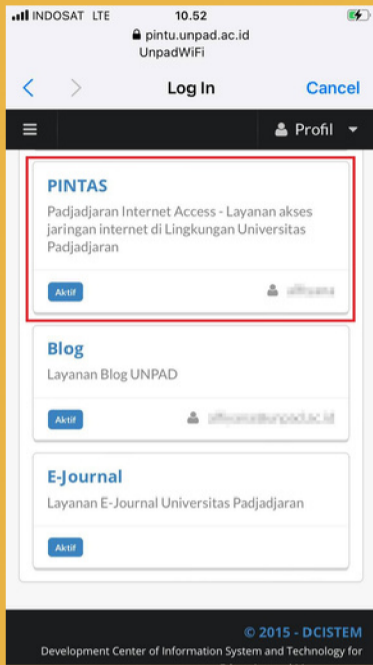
INDOSAT LTE 10.52
pintu.unpad.ac.id
UnpadWiFi

Log In Cancel

Profil

PINTAS
Padjadjaran Internet Access - Layanan akses jaringan internet di Lingkungan Universitas Padjadjaran
Aktif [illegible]

Blog
Layanan Blog UNPAD
Aktif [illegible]

E-Journal
Layanan E-Journal Universitas Padjadjaran
Aktif

© 2015 - DCISTEM
Development Center of Information System and Technology for